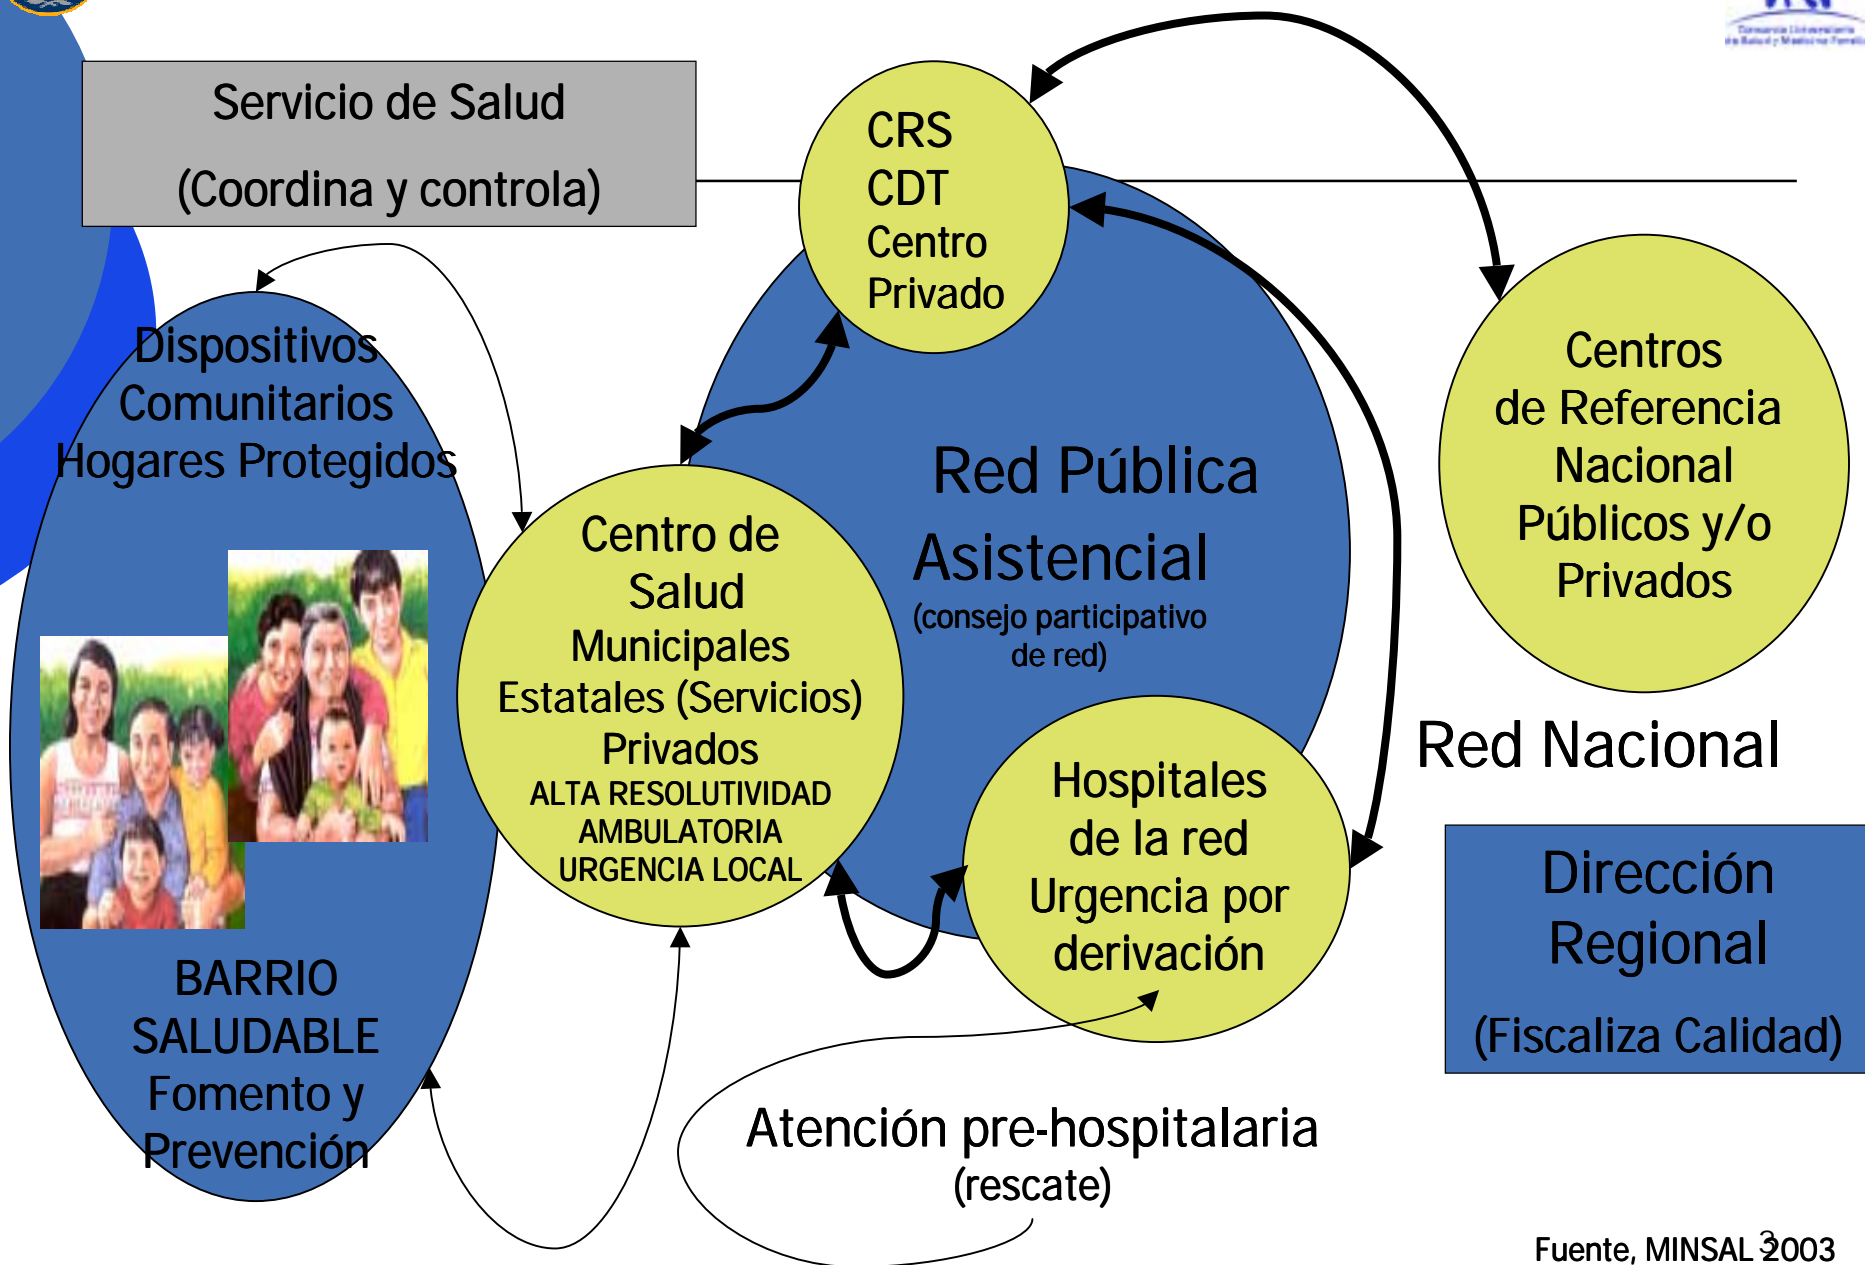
Servicio de Salud

(Coordina y controla)

CRS
CDT
Centro
Privado

Dispositivos
Comunitarios
Hogares Protegidos

Centro de Salud Municipales Estatales (Servicios) Privados
ALTA RESOLUTIVIDAD
AMBULATORIA
URGENCIA LOCAL

Red Pública Asistencial
(consejo participativo de red)

Centros de Referencia Nacional Públicos y/o Privados

Red Nacional

Hospitales de la red Urgencia por derivación

BARRIO SALUDABLE
Fomento y Prevención

Dirección Regional

(Fiscaliza Calidad)

Atención pre-hospitalaria
(rescate)

Fuente, MINSAL 2003

3